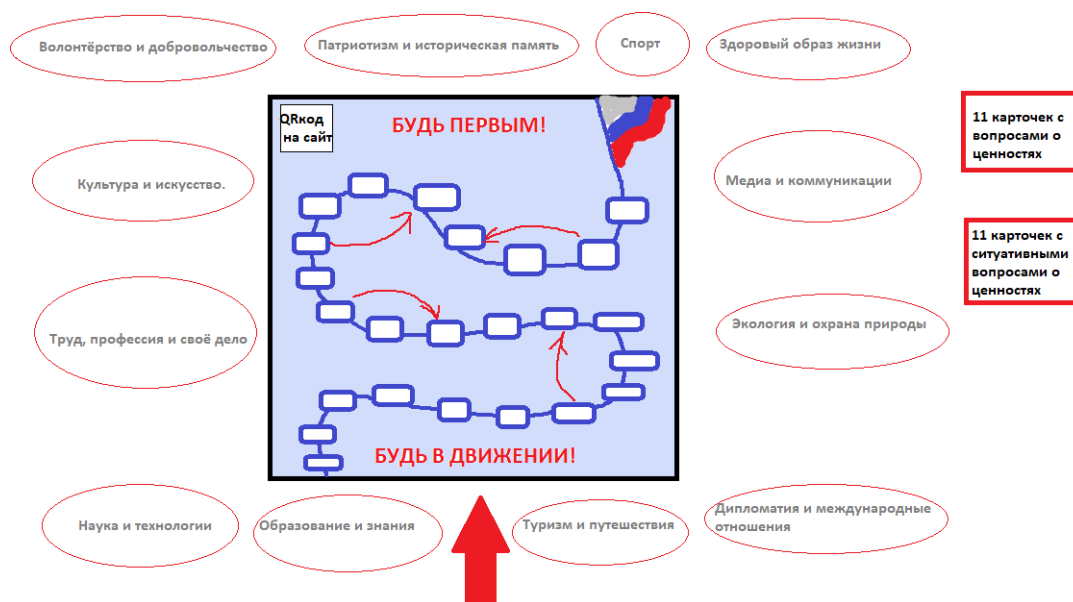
Волонтёрство и добровольчество

Патриотизм и историческая память

Спорт

Здоровый образ жизни

QRкод на сайт

БУДЬ ПЕРВЫМ!

11 карточек с вопросами о ценностях

Культура и искусство.

Медиа и коммуникации

11 карточек с ситуативными вопросами о ценностях

Труд, профессия и своё дело

Экология и охрана природы

БУДЬ В ДВИЖЕНИИ!

Наука и технологии

Образование и знания

Туризм и путешествия

Дипломатия и международные отношения